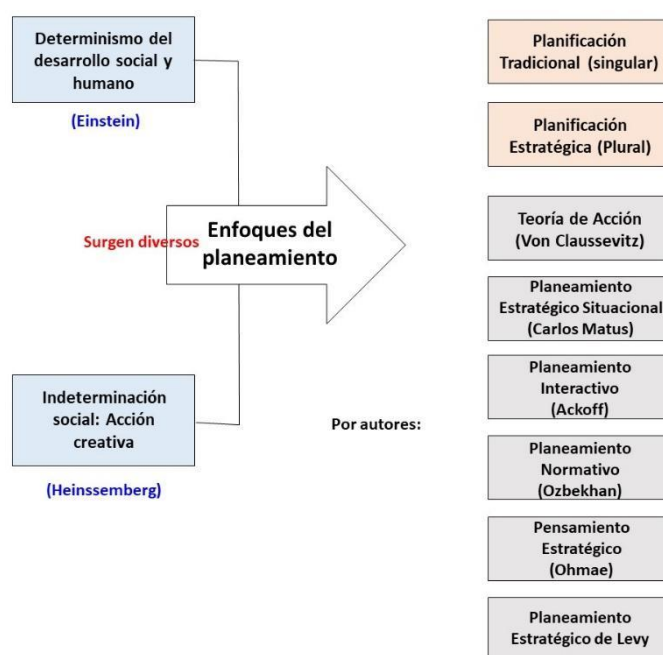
Determinismo del desarrollo social y humano

(Einstein)

Surgen diversos

Enfoques del planeamiento

Indeterminación social: Acción creativa

(Heinssemberg)

Por autores:

Planificación Tradicional (singular)

Planificación Estratégica (Plural)

Teoría de Acción (Von Claussevitz)

Planeamiento Estratégico Situacional (Carlos Matus)

Planeamiento Interactivo (Ackoff)

Planeamiento Normativo (Ozbekhan)

Pensamiento Estratégico (Ohmae)

Planeamiento Estratégico de Levy